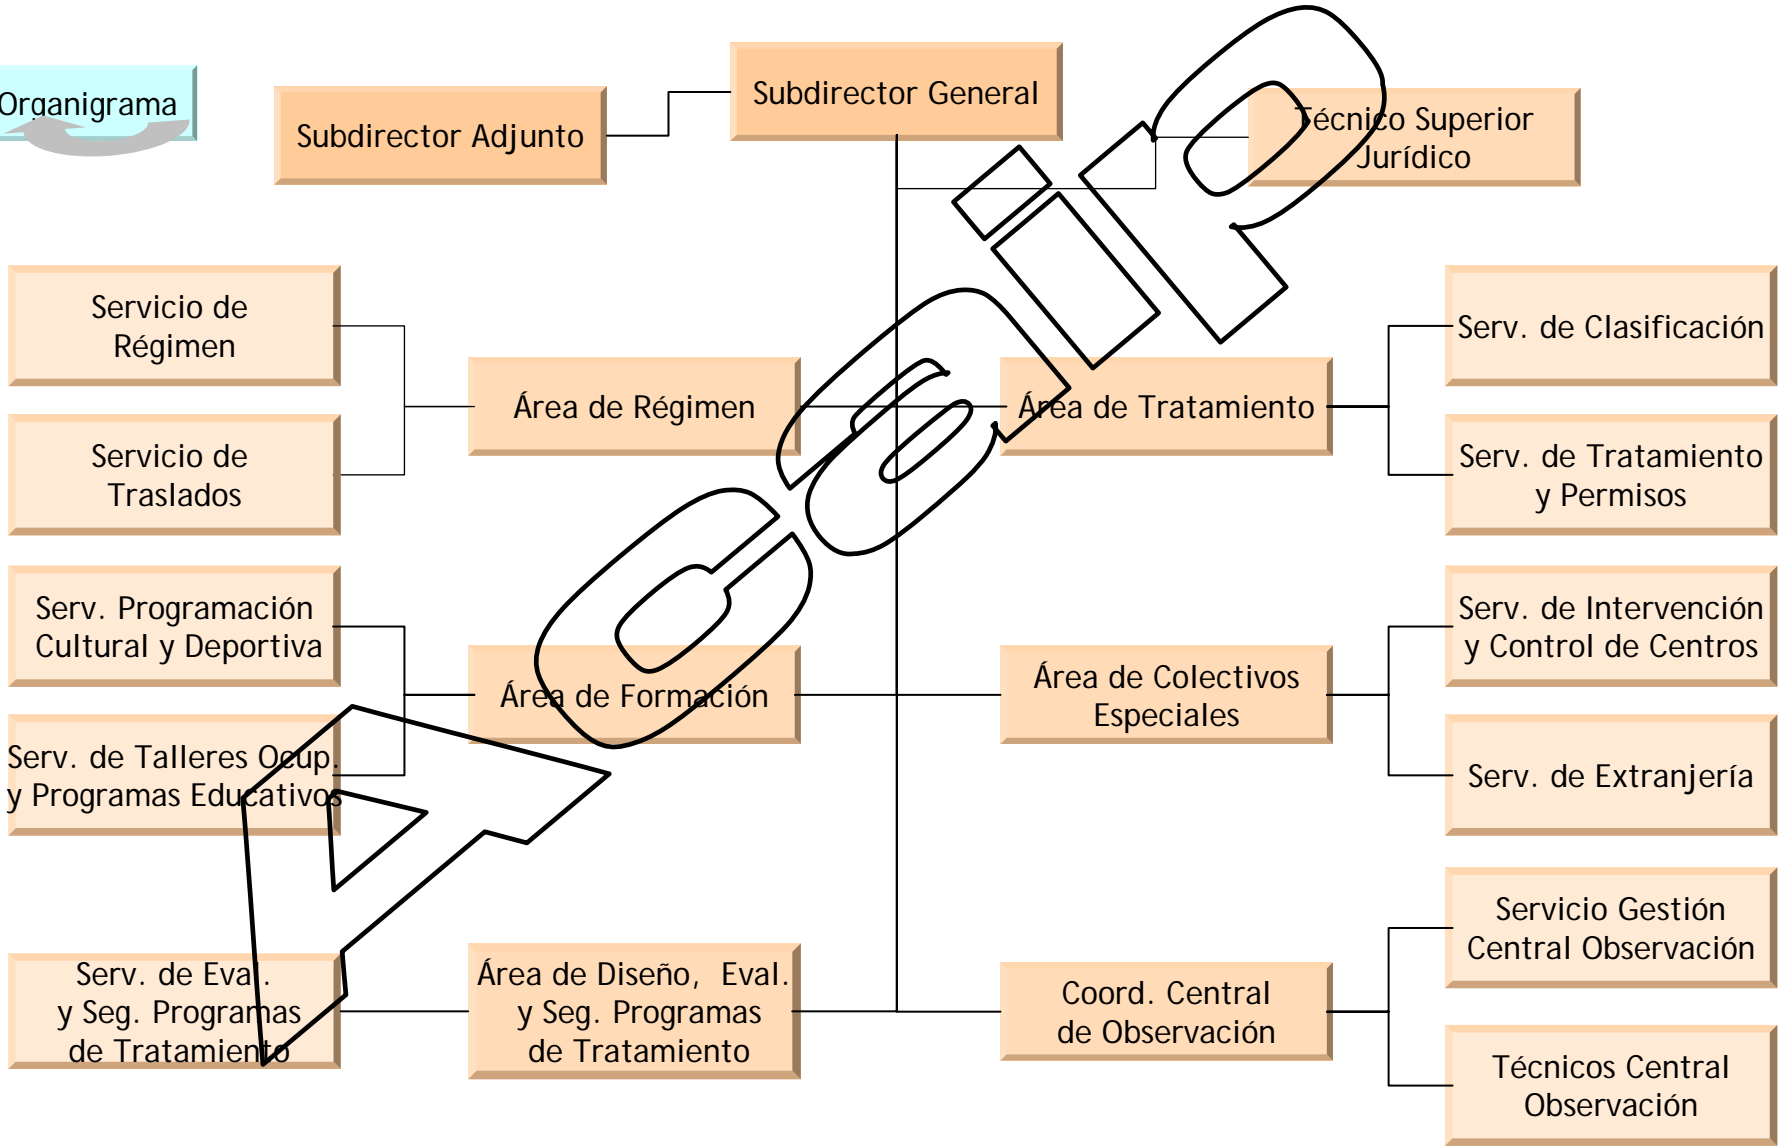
Organigrama

Subdirector Adjunto

Subdirector General

Técnico Superior Jurídico

Servicio de Régimen

Servicio de Traslados

Área de Régimen

Área de Tratamiento

Serv. de Clasificación

Serv. de Tratamiento y Permisos

Serv. Programación Cultural y Deportiva

Serv. de Talleres Ocup. y Programas Educativos

Área de Formación

Área de Colectivos Especiales

Serv. de Intervención y Control de Centros

Serv. de Extranjería

Serv. de Eval. y Seg. Programas de Tratamiento

Área de Diseño, Eval. y Seg. Programas de Tratamiento

Coord. Central de Observación

Servicio Gestión Central Observación

Técnicos Central Observación

Acaip